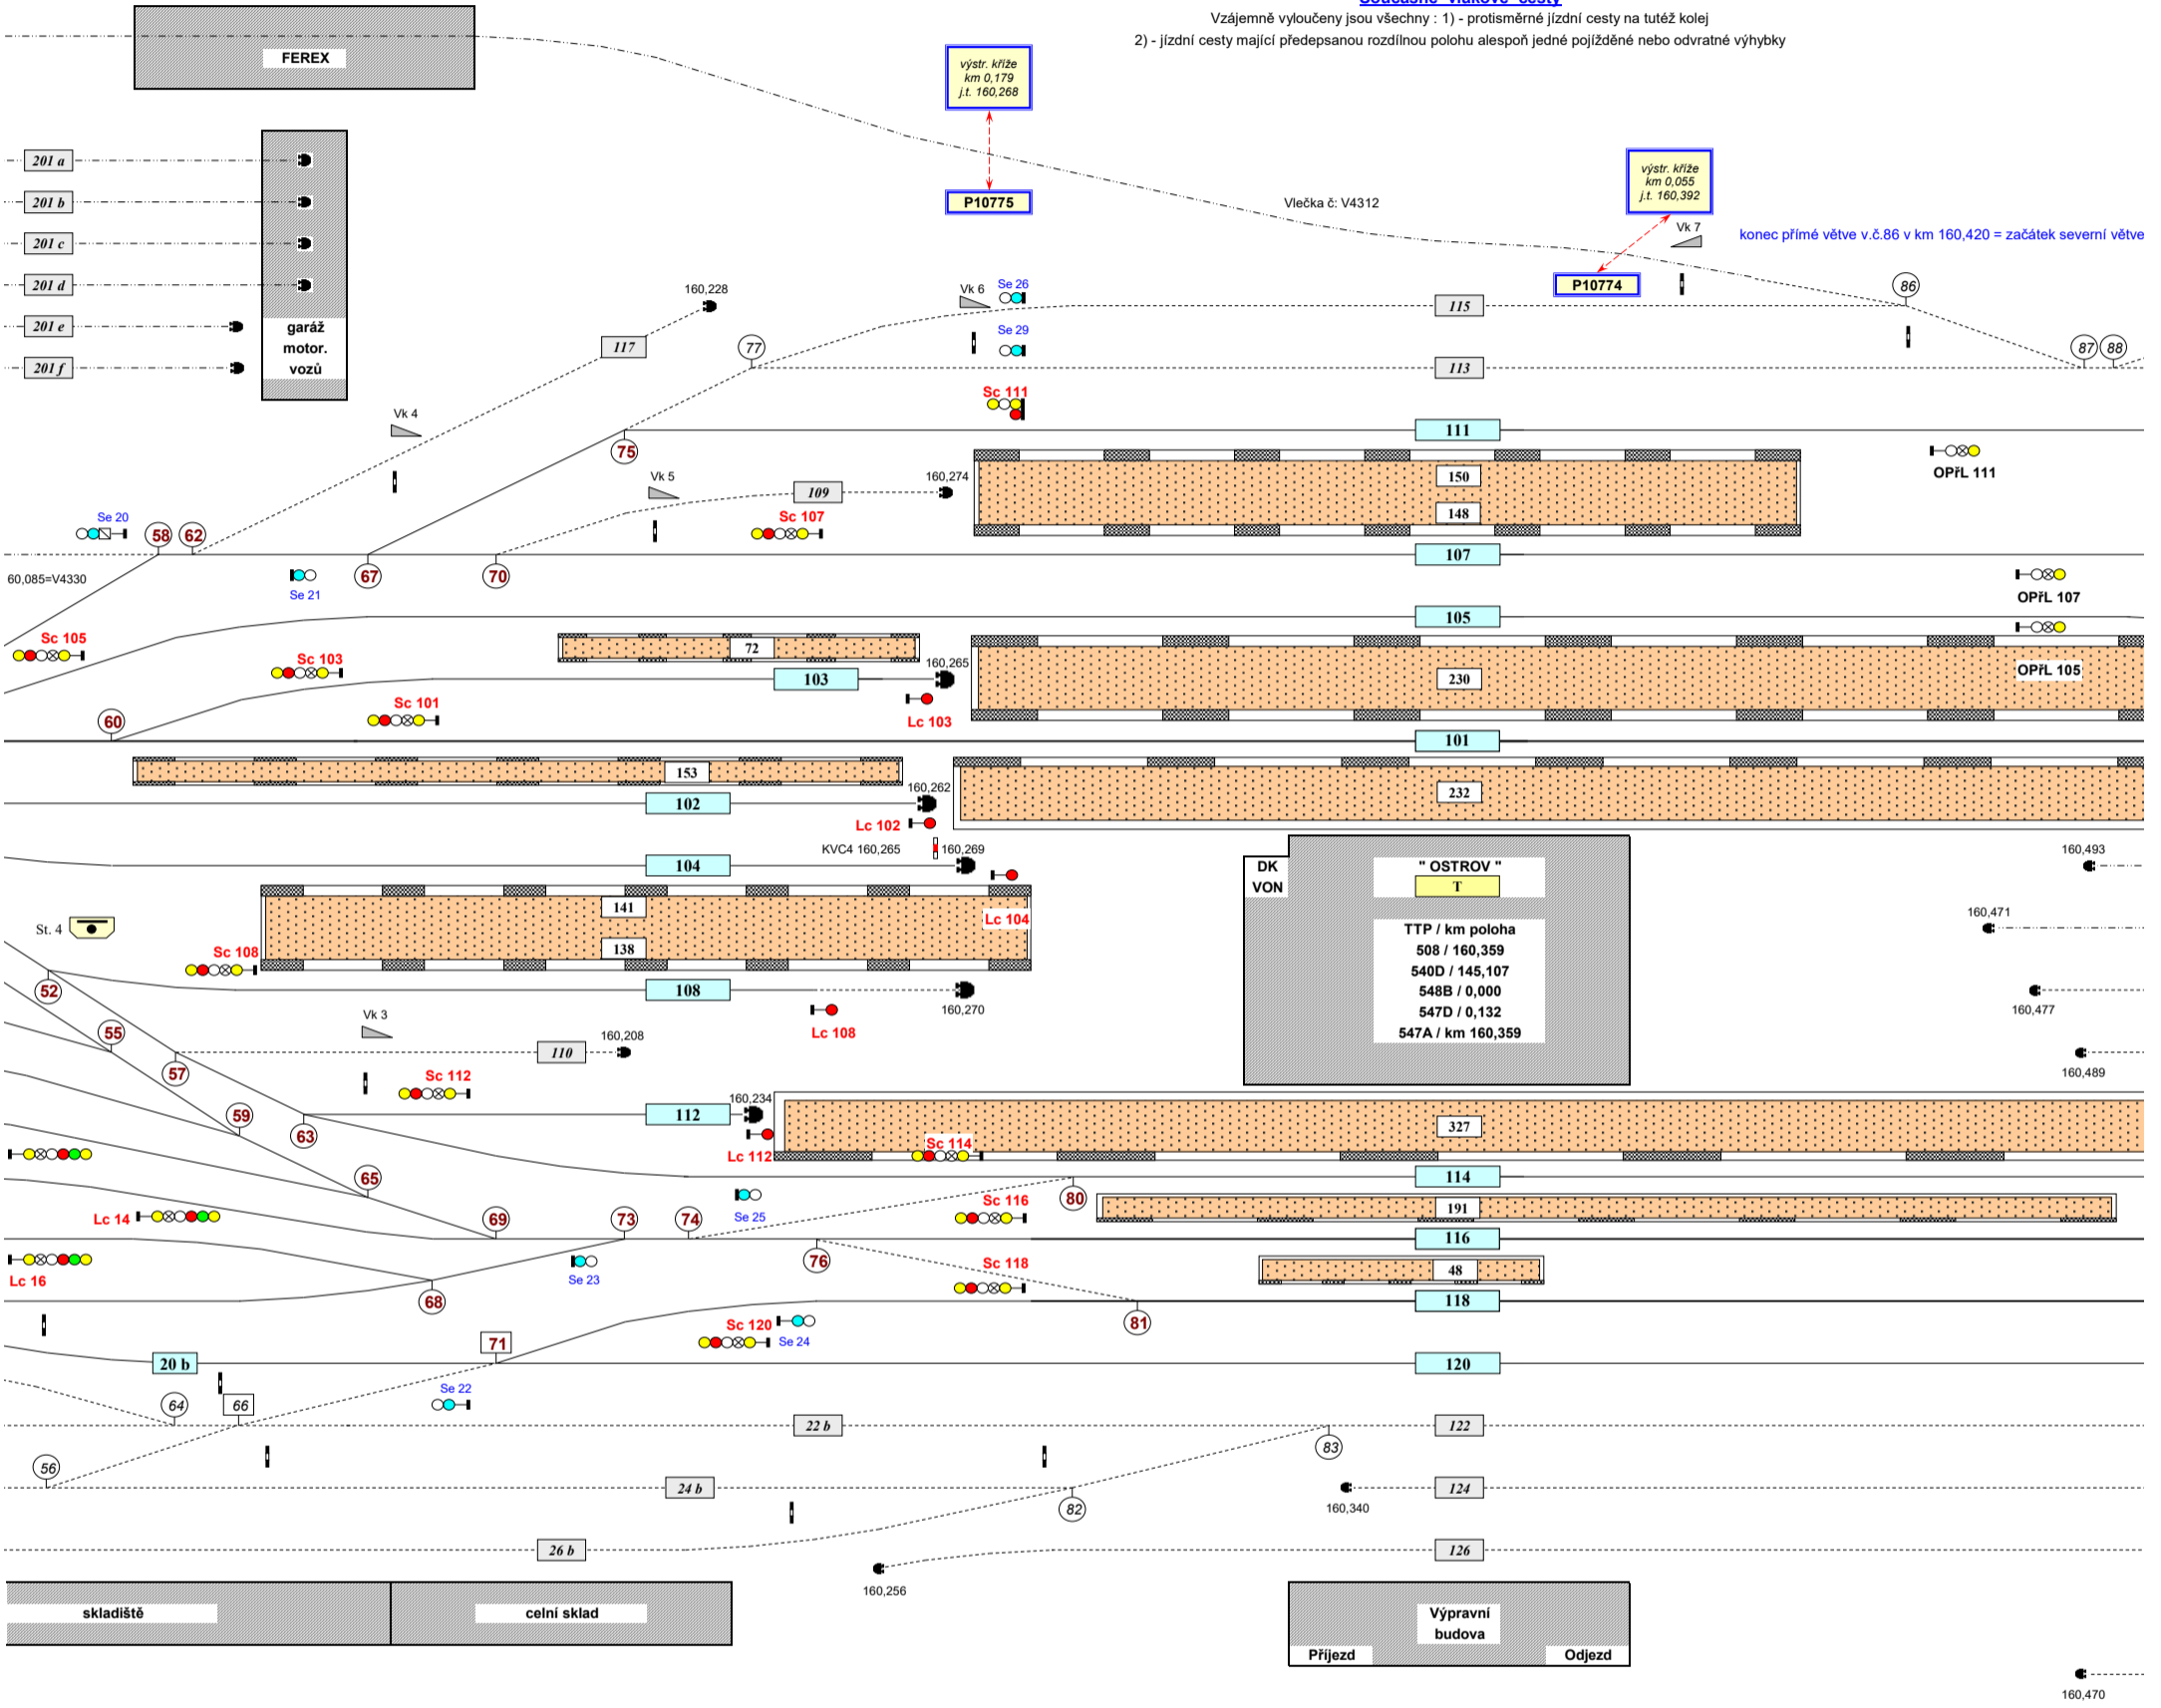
Současné vlakové cesty
Vzájemně vyloučeny jsou všechny : 1) - protisměrné jízdní cesty na tutéž kolej
2) - jízdní cesty mající předepsanou rozdílnou polohu alespoň jedné pojížděné nebo odvratné výhybky

FEREX

výstr. kříže km 0,179 j.t. 160,268
P10775

výstr. kříže km 0,055 j.t. 160,392
P10774

Vlečka č: V4312
Vk 7
konec přímé větve v.č.86 v km 160,420 = začátek severní větve

201 a
201 b
201 c
201 d
201 e
201 f
garáž motor. vozů

160,228
117
77
Vk 6
Se 26
115
86
Se 29
113
87
88
Sc 111
Vk 4
111
75
Vk 5
109
160,274
150
148
OPřL 111
Sc 107
Se 20
58
62
67
70
107
Se 21
60,085=V4330
OPřL 107
Sc 105
105
Sc 103
72
160,265
103
230
OPřL 105
Sc 101
Lc 103
60
101
153
232
160,262
102
Lc 102
KVC4 160,265
160,269
104
DK VON
" OSTROV "
T
TTP / km poloha
508 / 160,359
540D / 145,107
548B / 0,000
547D / 0,132
547A / km 160,359
160,493
141
Lc 104
160,471
St. 4
138
Sc 108
52
108
160,270
160,477
Lc 108
Vk 3
55
110
160,208
57
160,489
Sc 112
59
160,234
112
327
63
Sc 114
Lc 112
65
114
Se 25
80
Sc 116
191
Lc 14
69
73
74
116
76
Sc 118
48
Lc 16
Se 23
68
118
81
Sc 120
Se 24
71
20 b
120
Se 22
64
66
22 b
122
83
56
24 b
124
160,340
82
26 b
126
160,256
skladiště
celní sklad
Výpravní budova
Příjezd
Odjezd
160,470